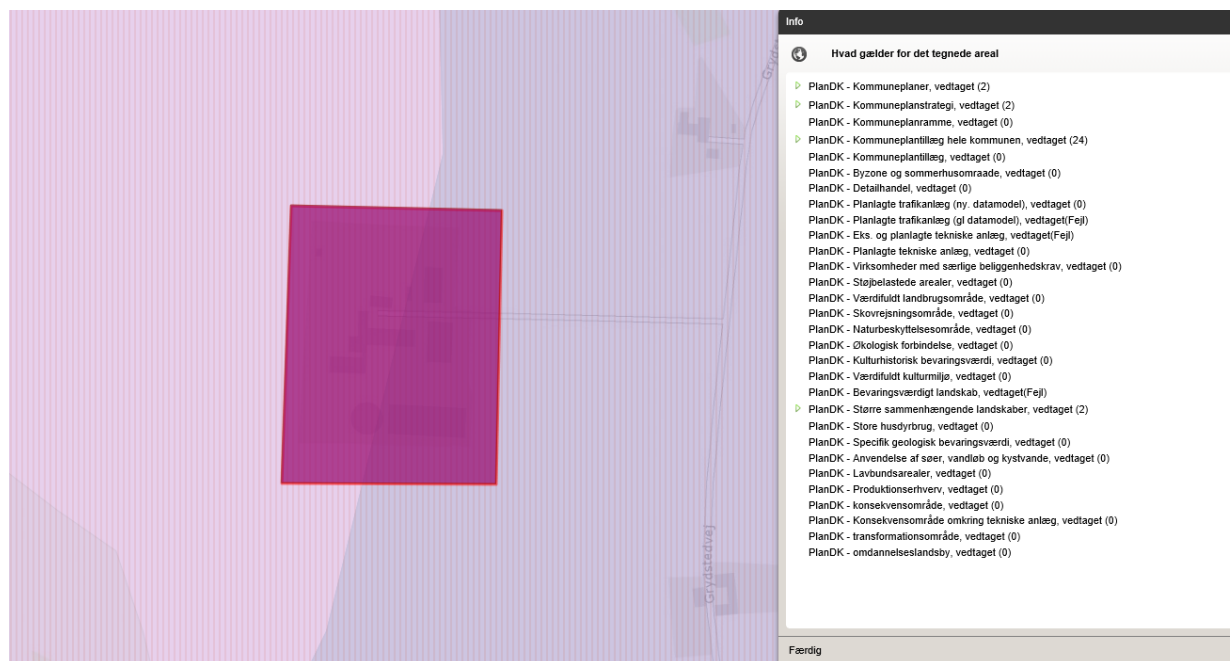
Gryd

Grydstedvej

Info

Hvad gælder for det tegnede areal

PlanDK - Kommuneplaner, vedtaget (2)
PlanDK - Kommuneplanstrategi, vedtaget (2)
PlanDK - Kommuneplanramme, vedtaget (0)
PlanDK - Kommuneplantillæg hele kommunen, vedtaget (24)
PlanDK - Kommuneplantillæg, vedtaget (0)
PlanDK - Byzone og sommerhusomraade, vedtaget (0)
PlanDK - Detailhandel, vedtaget (0)
PlanDK - Planlagte trafikanlæg (ny. datamodel), vedtaget (0)
PlanDK - Planlagte trafikanlæg (gl datamodel), vedtaget(Fejl)
PlanDK - Eks. og planlagte tekniske anlæg, vedtaget(Fejl)
PlanDK - Planlagte tekniske anlæg, vedtaget (0)
PlanDK - Virksomheder med særlige beliggenhedskrav, vedtaget (0)
PlanDK - Støjbelastede arealer, vedtaget (0)
PlanDK - Værdifuldt landbrugsområde, vedtaget (0)
PlanDK - Skovrejsningsområde, vedtaget (0)
PlanDK - Naturbeskyttelsesområde, vedtaget (0)
PlanDK - Økologisk forbindelse, vedtaget (0)
PlanDK - Kulturhistorisk bevaringsværdi, vedtaget (0)
PlanDK - Værdifuldt kulturmiljø, vedtaget (0)
PlanDK - Bevaringsværdigt landskab, vedtaget(Fejl)
PlanDK - Større sammenhængende landskaber, vedtaget (2)
PlanDK - Store husdyrbrug, vedtaget (0)
PlanDK - Specifik geologisk bevaringsværdi, vedtaget (0)
PlanDK - Anvendelse af søer, vandløb og kystvande, vedtaget (0)
PlanDK - Lavbundsarealer, vedtaget (0)
PlanDK - Produktionserhverv, vedtaget (0)
PlanDK - konsekvensområde, vedtaget (0)
PlanDK - Konsekvensområde omkring tekniske anlæg, vedtaget (0)
PlanDK - transformationsområde, vedtaget (0)
PlanDK - omdannelseslandsby, vedtaget (0)

Færdig